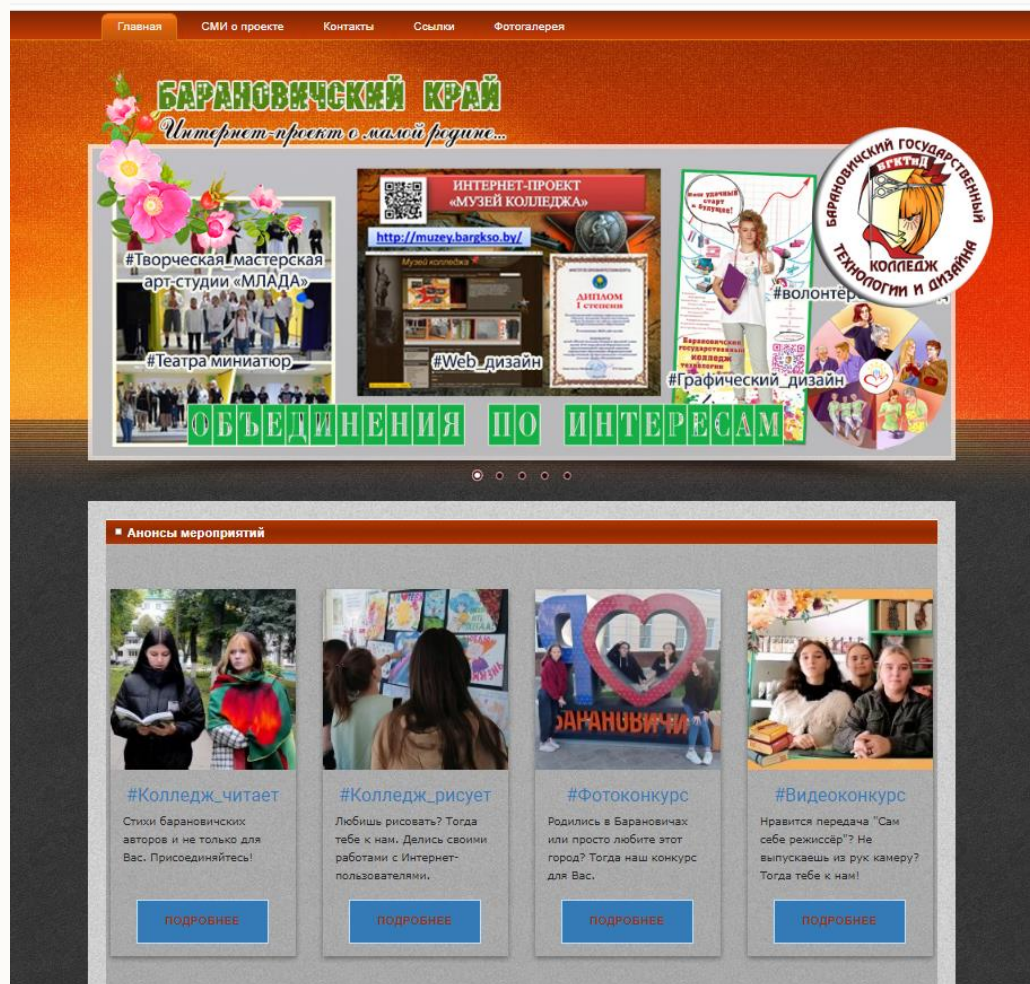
Главная СМИ о проекте Контакты Ссылки Фотогалерея

БАРАНОВИЧСКИЙ КРАЙ
Интернет-проект о малой родине...

#Творческая_мастерская арт-студии «МЛАДА»
#Театра миниатюр

ИНТЕРНЕТ-ПРОЕКТ «МУЗЕЙ КОЛЛЕДЖА»
http://muzey.bargkso.by/
Музей колледжа
ДИПЛОМ I степени
#Web_дизайн

#Графический_дизайн
#волонтёр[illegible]

БАРАНОВИЧСКИЙ ГОСУДАРСТВЕННЫЙ КОЛЛЕДЖ ТЕХНОЛОГИИ И ДИЗАЙНА
БГКТиД

ОБЪЕДИНЕНИЯ ПО ИНТЕРЕСАМ

Анонсы мероприятий

#Колледж_читает
Стихи барановичских авторов и не только для Вас. Присоединяйтесь!
ПОДРОБНЕЕ

#Колледж_рисует
Любишь рисовать? Тогда тебе к нам. Делись своими работами с Интернет-пользователями.
ПОДРОБНЕЕ

#Фотоконкурс
Родились в Барановичах или просто любите этот город? Тогда наш конкурс для Вас.
ПОДРОБНЕЕ

#Видеоконкурс
Нравится передача "Сам себе режиссёр"? Не выпускаешь из рук камеру? Тогда тебе к нам!
ПОДРОБНЕЕ